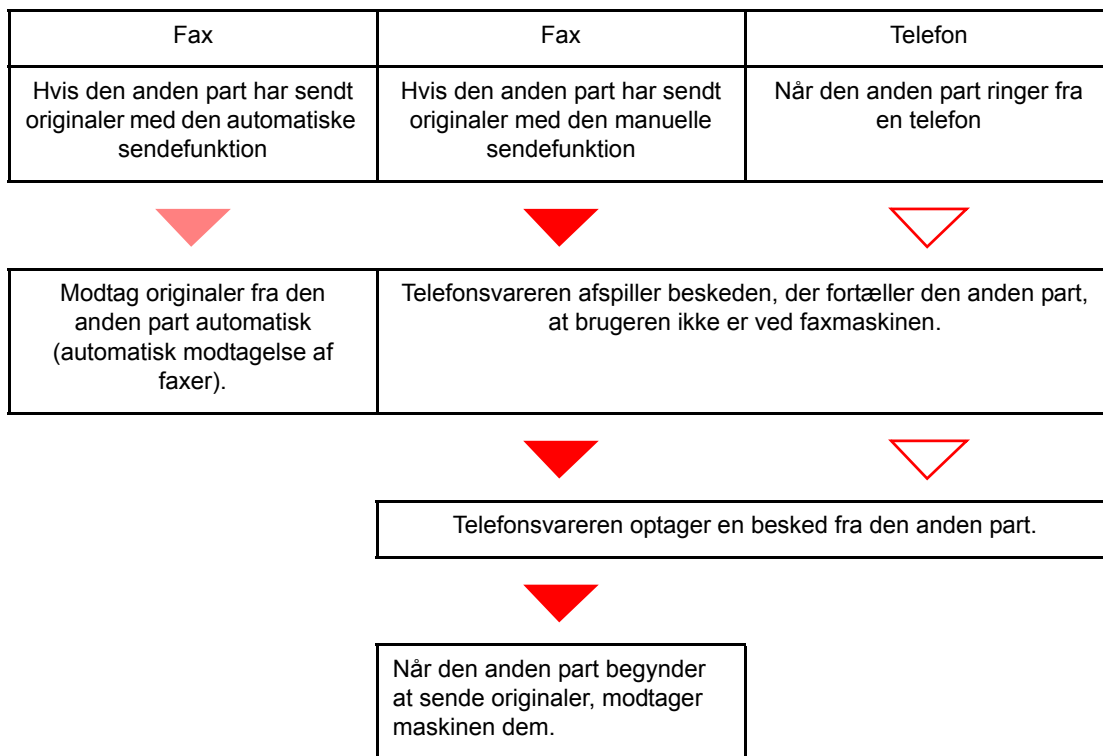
| Fax | Fax | Telefon |
|---|---|---|
| Hvis den anden part har sendt originaler med den automatiske sendefunktion | Hvis den anden part har sendt originaler med den manuelle sendefunktion | Når den anden part ringer fra en telefon |

Modtag originaler fra den anden part automatisk (automatisk modtagelse af faxer).

Telefonsvareren afspiller beskeden, der fortæller den anden part, at brugeren ikke er ved faxmaskinen.

Telefonsvareren optager en besked fra den anden part.

Når den anden part begynder at sende originaler, modtager maskinen dem.